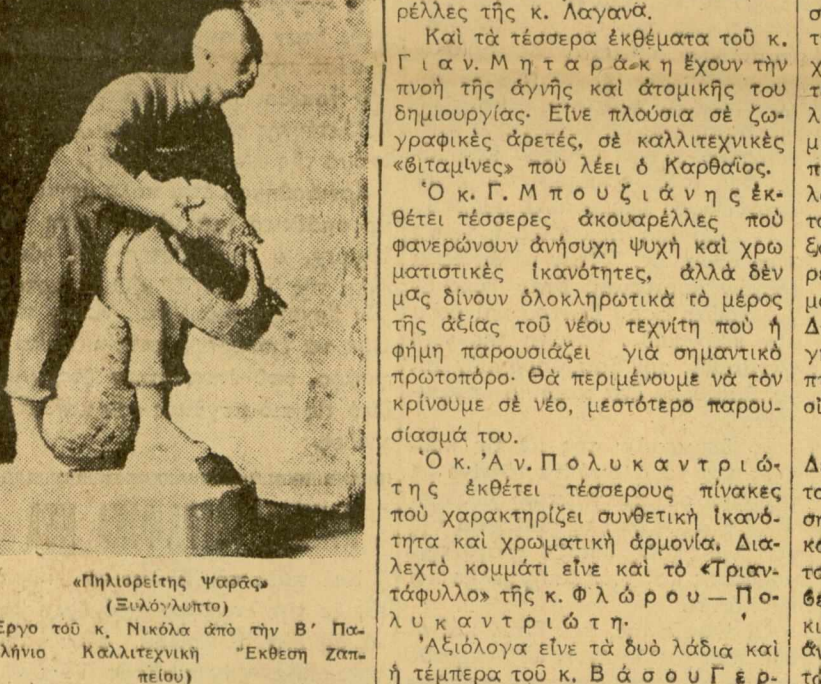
ρέλλες τῆς κ. Λαγανᾶ.

Καὶ τὰ τέσσερα ἐκθέματα τοῦ κ. Γιαν. Μηταράκη ἔχουν τὴν πνοὴ τῆς ἁγνῆς καὶ ἀτομικῆς του δημιουργίας. Εἶνε πλούσια σὲ ζωγραφικὲς ἀρετές, σὲ καλλιτεχνικὲς «βιταμίνες» ποὺ λέει ὁ Καρθαῖος.

Ὁ κ. Γ. Μπουζιάνης ἐκθέτει τέσσερες ἀκουαρέλλες ποὺ φανερώνουν ἀνήσυχη ψυχὴ καὶ χρωματιστικὲς ἱκανότητες, ἀλλὰ δὲν μᾶς δίνουν ὁλοκληρωτικὰ τὸ μέρος τῆς ἀξίας τοῦ νέου τεχνίτη ποὺ ἡ φήμη παρουσιάζει γιὰ σημαντικὸ πρωτοπόρο. Θὰ περιμένουμε νὰ τὸν κρίνουμε σὲ νέο, μεστότερο παρουσίασμά του.

Ὁ κ. Ἀν. Πολυκαντριώτης ἐκθέτει τέσσερους πίνακες ποὺ χαρακτηρίζει συνθετικὴ ἱκανότητα καὶ χρωματικὴ ἁρμονία. Διαλεχτὸ κομμάτι εἶνε καὶ τὸ «Τριαντάφυλλο» τῆς κ. Φλώρου — Πολυκαντριώτη.

Ἀξιόλογα εἶνε τὰ δυὸ λάδια καὶ ἡ τέμπερα τοῦ κ. Βάσου Γερ-

«Πηλιορείτης Ψαράς»
(Ξυλόγλυπτο)
Ἔργο τοῦ κ. Νικόλα ἀπὸ τὴν Β' Πανελλήνιο Καλλιτεχνικὴ Ἔκθεση Ζαππείου)

σ
τ
χ
τ
λ
μ
π
λ
τ
ξ
ρ
μ
Δ
γ
π
οἰ

Δ
τ
σ
κ
τ
ε
κ
ἀ
τ